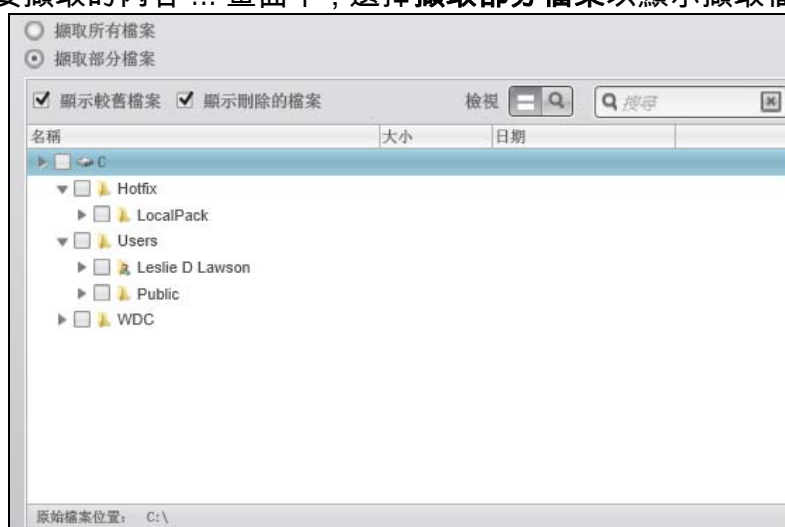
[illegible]要擷取的內容 ... 畫面中，選擇擷取部分檔案以顯示擷取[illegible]

擷取所有檔案
擷取部分檔案

顯示較舊檔案　顯示刪除的檔案　檢視　搜尋

| 名稱 | 大小 | 日期 |
|---|---|---|
| C | | |
| Hotfix | | |
| LocalPack | | |
| Users | | |
| Leslie D Lawson | | |
| Public | | |
| WDC | | |

原始檔案位置：　C:\